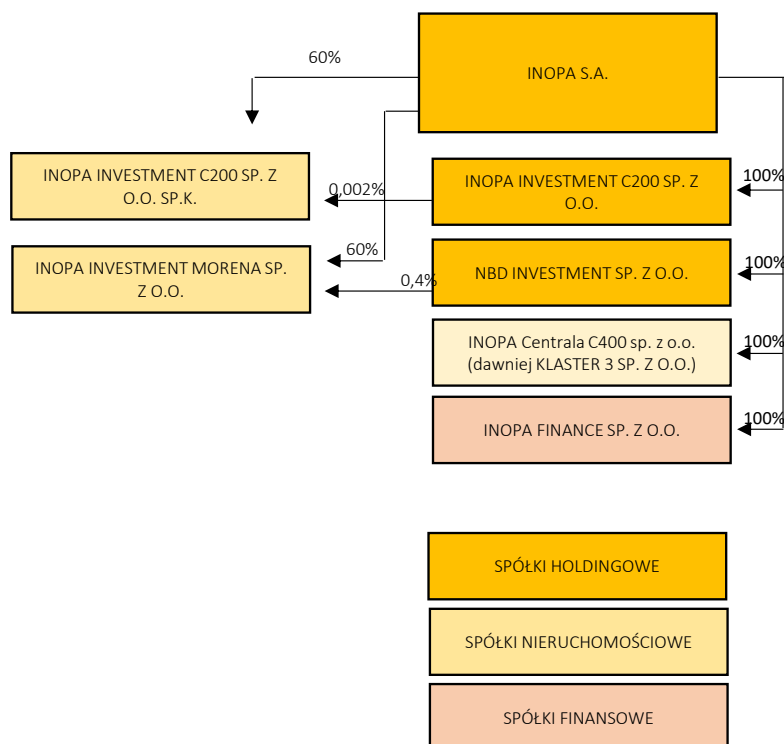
60%

INOPA S.A.

INOPA INVESTMENT C200 SP. Z O.O. SP.K.

0,002%

INOPA INVESTMENT C200 SP. Z O.O.

100%

60%

INOPA INVESTMENT MORENA SP. Z O.O.

0,4%

NBD INVESTMENT SP. Z O.O.

100%

INOPA Centrala C400 sp. z o.o. (dawniej KLASTER 3 SP. Z O.O.)

100%

INOPA FINANCE SP. Z O.O.

100%

SPÓŁKI HOLDINGOWE

SPÓŁKI NIERUCHOMOŚCIOWE

SPÓŁKI FINANSOWE